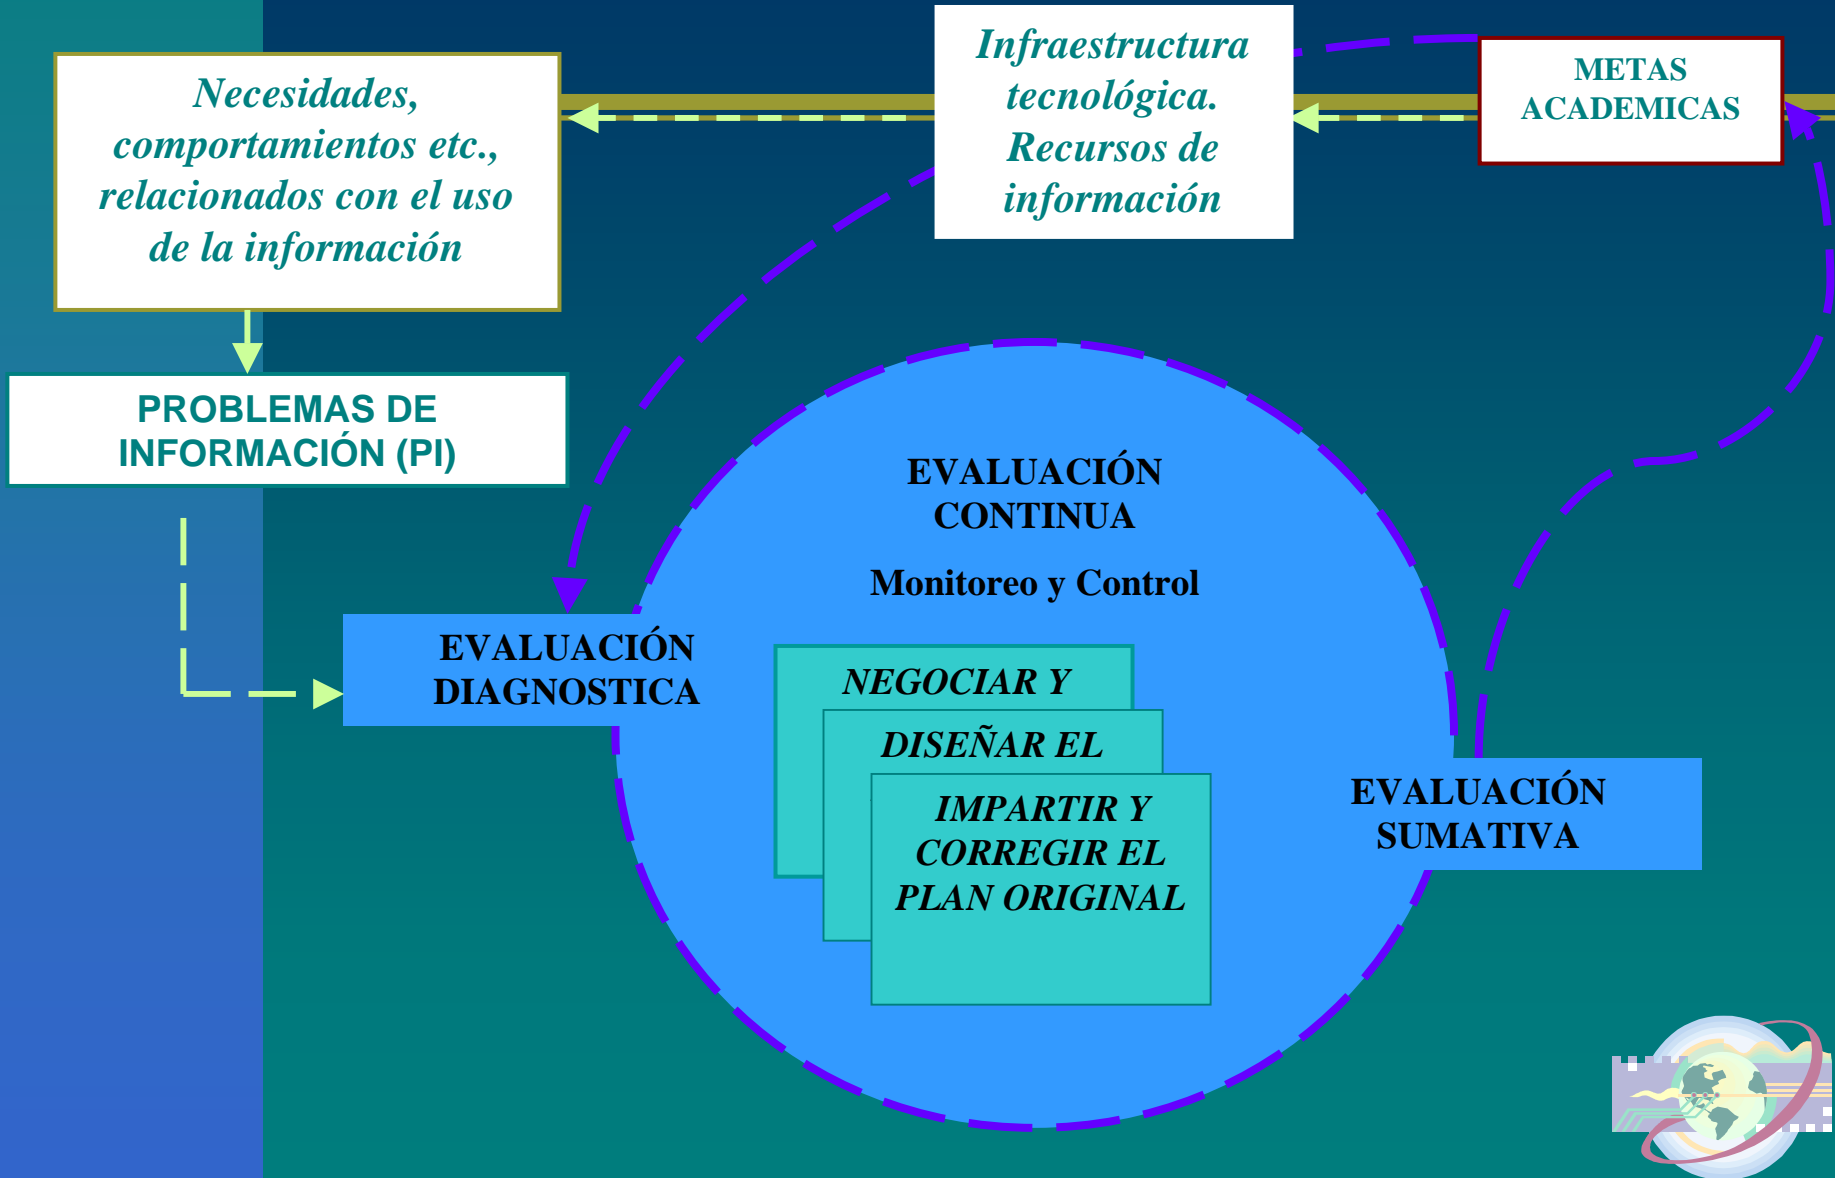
Necesidades, comportamientos etc., relacionados con el uso de la información

Infraestructura tecnológica. Recursos de información

METAS ACADEMICAS

PROBLEMAS DE INFORMACIÓN (PI)

EVALUACIÓN CONTINUA

Monitoreo y Control

EVALUACIÓN DIAGNOSTICA

NEGOCIAR Y

DISEÑAR EL

IMPARTIR Y CORREGIR EL PLAN ORIGINAL

EVALUACIÓN SUMATIVA